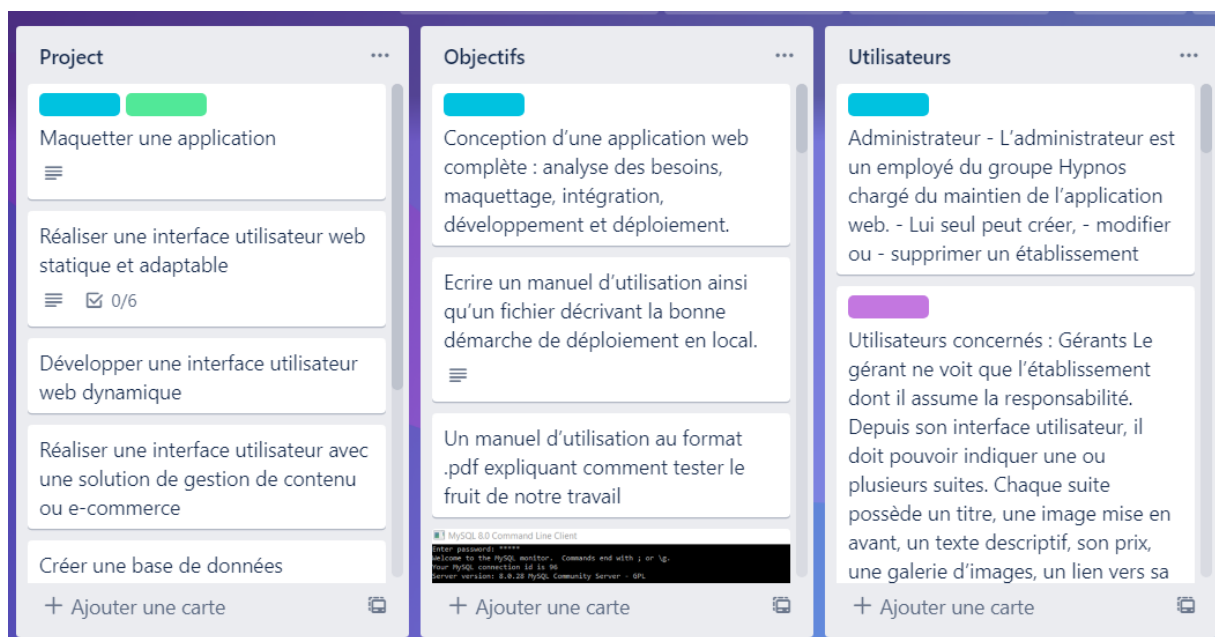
Project ···

Maquetter une application

Réaliser une interface utilisateur web statique et adaptable

0/6

Développer une interface utilisateur web dynamique

Réaliser une interface utilisateur avec une solution de gestion de contenu ou e-commerce

Créer une base de données

+ Ajouter une carte

Objectifs ···

Conception d'une application web complète : analyse des besoins, maquettage, intégration, développement et déploiement.

Ecrire un manuel d'utilisation ainsi qu'un fichier décrivant la bonne démarche de déploiement en local.

Un manuel d'utilisation au format .pdf expliquant comment tester le fruit de notre travail

MySQL 8.0 Command Line Client
Enter password: *****
Welcome to the MySQL monitor. Commands end with ; or \g.
Your MySQL connection id is 96
Server version: 8.0.28 MySQL Community Server - GPL

+ Ajouter une carte

Utilisateurs ···

Administrateur - L'administrateur est un employé du groupe Hypnos chargé du maintien de l'application web. - Lui seul peut créer, - modifier ou - supprimer un établissement

Utilisateurs concernés : Gérants Le gérant ne voit que l'établissement dont il assume la responsabilité. Depuis son interface utilisateur, il doit pouvoir indiquer une ou plusieurs suites. Chaque suite possède un titre, une image mise en avant, un texte descriptif, son prix, une galerie d'images, un lien vers sa

+ Ajouter une carte